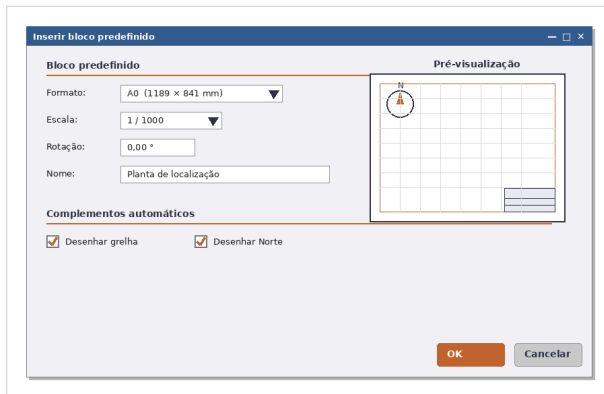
Inserir bloco predefinido

Bloco predefinido

Formato: A0 (1189 × 841 mm)

Escala: 1 / 1000

Rotação: 0,00 °

Nome: Planta de localização

Pré-visualização

N

Complementos automáticos

Desenhar grelha

Desenhar Norte

OK

Cancelar